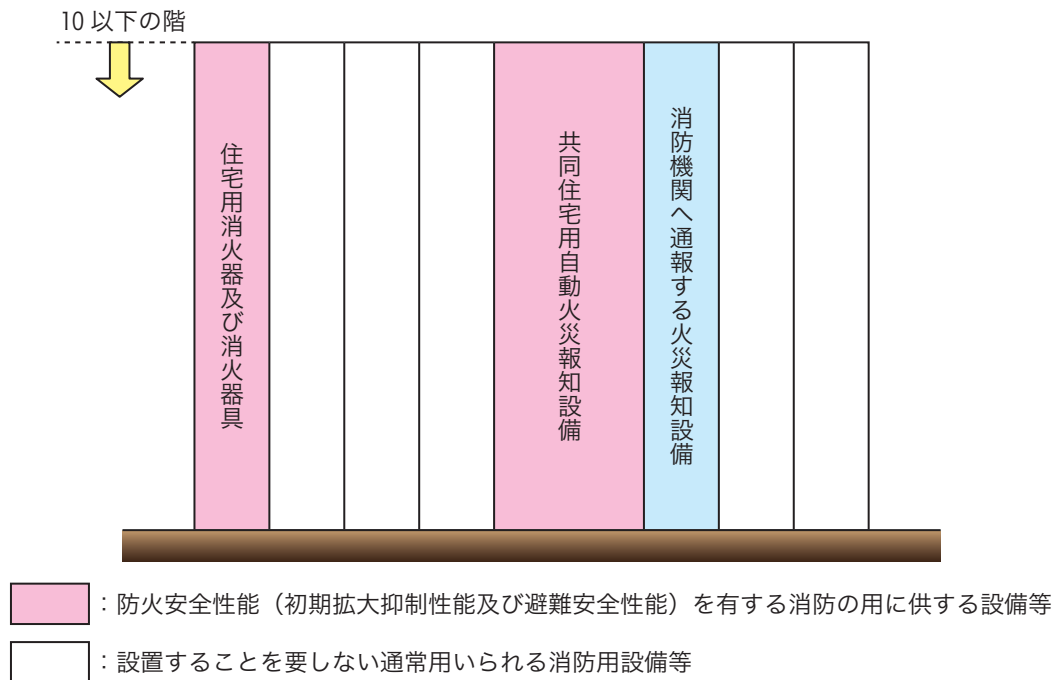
10 以下の階

住宅用消火器及び消火器具

共同住宅用自動火災報知設備

消防機関へ通報する火災報知設備

：防火安全性能（初期拡大抑制性能及び避難安全性能）を有する消防の用に供する設備等

：設置することを要しない通常用いられる消防用設備等